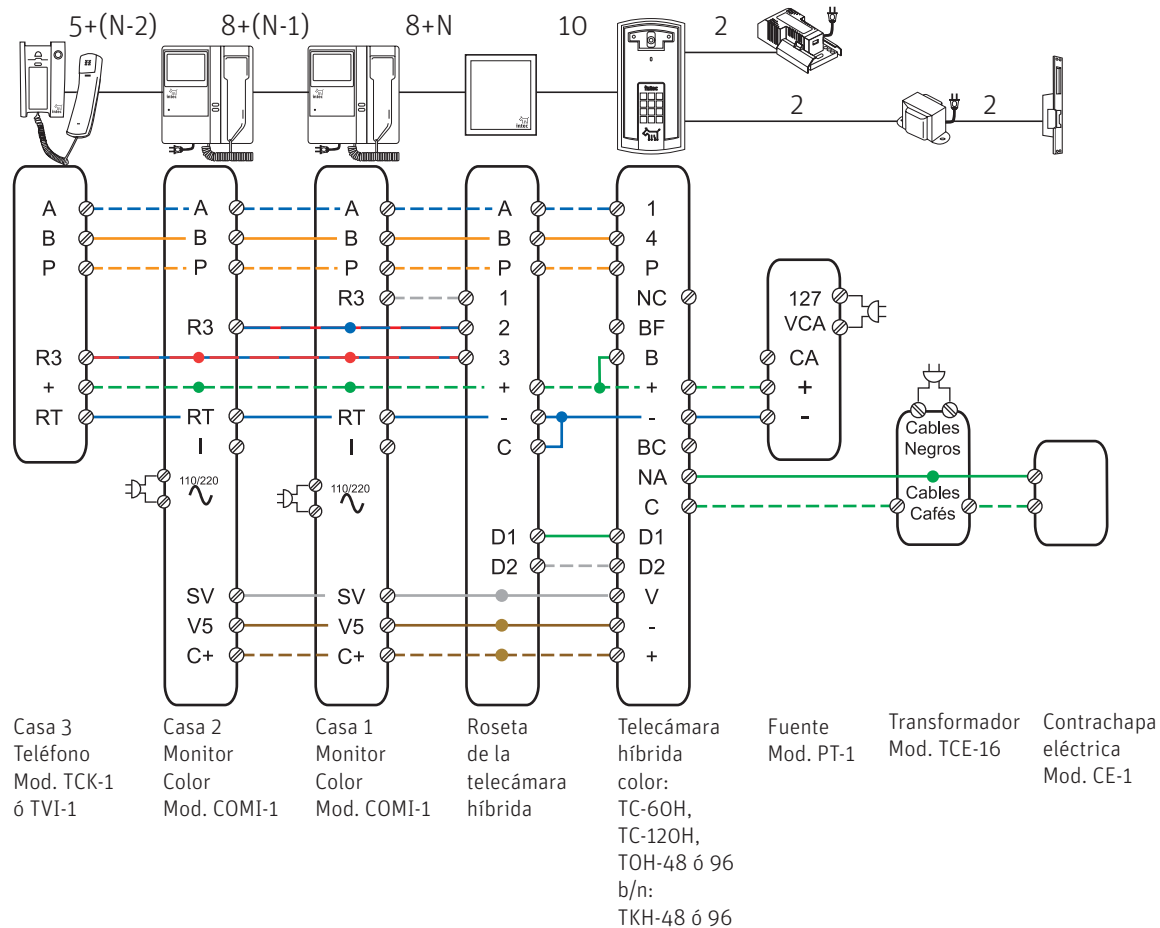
5+(N-2) 8+(N-1) 8+N 10 2

2 2

A B P
R3 + RT

A B P
R3
R3 RT I
110/220

A B P
R3 RT I
110/220

A B P
1 2 3 + - C

1 4 P NC BF B + - BC NA C D1 D2 V - +

127 VCA CA + -

Cables Negros
Cables Cafés

D1 D2
SV V5 C+
SV V5 C+

Casa 3 Teléfono Mod. TCK-1 ó TVI-1

Casa 2 Monitor Color Mod. COMI-1

Casa 1 Monitor Color Mod. COMI-1

Roseta de la telecámara híbrida

Telecámara híbrida color: TC-60H, TC-120H, TOH-48 ó 96 b/n: TKH-48 ó 96

Fuente Mod. PT-1

Transformador Mod. TCE-16

Contrachapa eléctrica Mod. CE-1